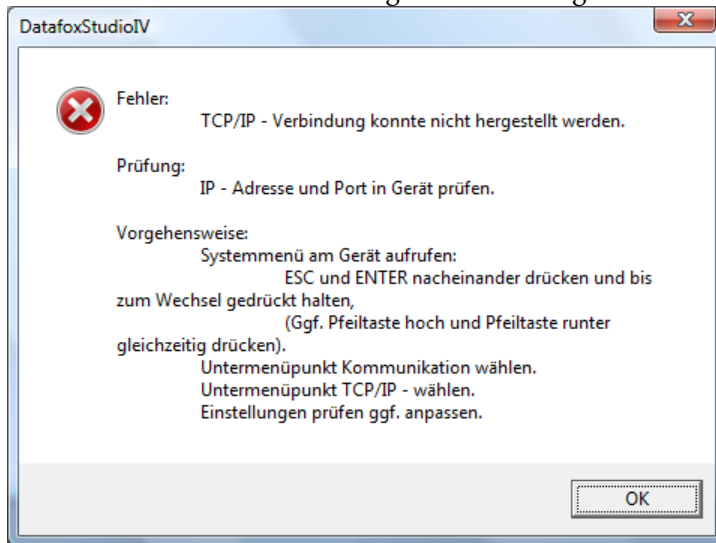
DatafoxStudioIV

Fehler:
TCP/IP - Verbindung konnte nicht hergestellt werden.

Prüfung:
IP - Adresse und Port in Gerät prüfen.

Vorgehensweise:
Systemmenü am Gerät aufrufen:
ESC und ENTER nacheinander drücken und bis zum Wechsel gedrückt halten,
(Ggf. Pfeiltaste hoch und Pfeiltaste runter gleichzeitig drücken).
Untermenüpunkt Kommunikation wählen.
Untermenüpunkt TCP/IP - wählen.
Einstellungen prüfen ggf. anpassen.

OK